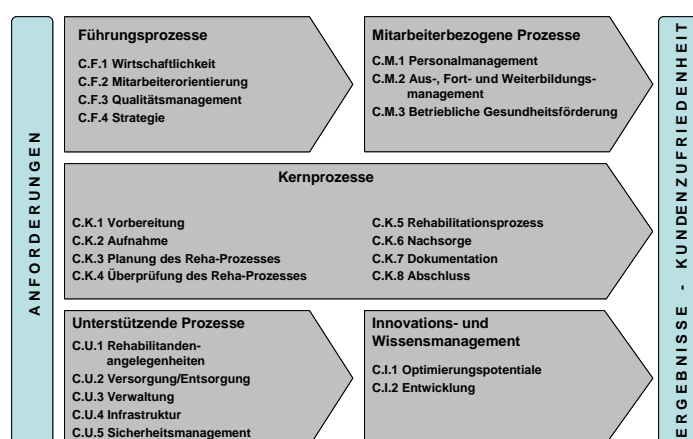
ANFORDERUNGEN

Führungsprozesse

C.F.1 Wirtschaftlichkeit
C.F.2 Mitarbeiterorientierung
C.F.3 Qualitätsmanagement
C.F.4 Strategie

Mitarbeiterbezogene Prozesse

C.M.1 Personalmanagement
C.M.2 Aus-, Fort- und Weiterbildungsmanagement
C.M.3 Betriebliche Gesundheitsförderung

Kernprozesse

C.K.1 Vorbereitung
C.K.2 Aufnahme
C.K.3 Planung des Reha-Prozesses
C.K.4 Überprüfung des Reha-Prozesses

C.K.5 Rehabilitationsprozess
C.K.6 Nachsorge
C.K.7 Dokumentation
C.K.8 Abschluss

Unterstützende Prozesse

C.U.1 Rehabilitandenangelegenheiten
C.U.2 Versorgung/Entsorgung
C.U.3 Verwaltung
C.U.4 Infrastruktur
C.U.5 Sicherheitsmanagement

Innovations- und Wissensmanagement

C.I.1 Optimierungspotentiale
C.I.2 Entwicklung

ERGEBNISSE - KUNDENZUFRIEDENHEIT